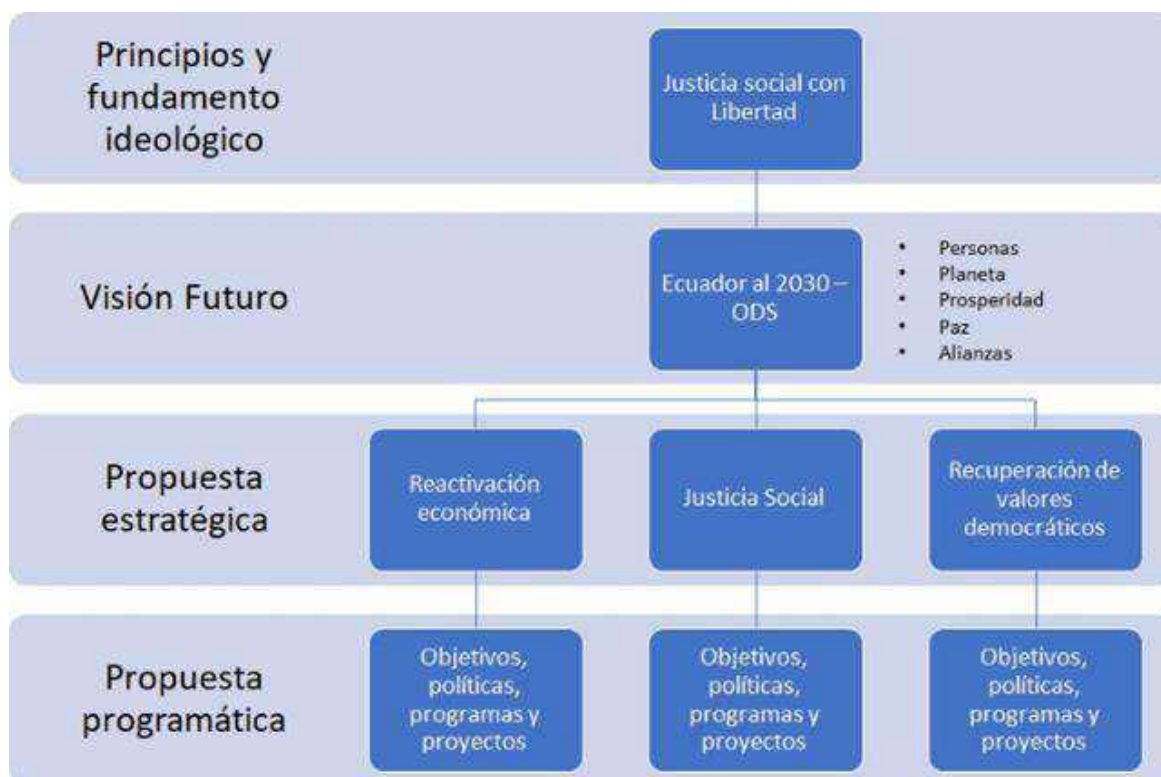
Principios y fundamento ideológico

Justicia social con Libertad

Visión Futuro

Ecuador al 2030 – ODS

- Personas
- Planeta
- Prosperidad
- Paz
- Alianzas

Propuesta estratégica

Reactivación económica

Justicia Social

Recuperación de valores democráticos

Propuesta programática

Objetivos, políticas, programas y proyectos

Objetivos, políticas, programas y proyectos

Objetivos, políticas, programas y proyectos